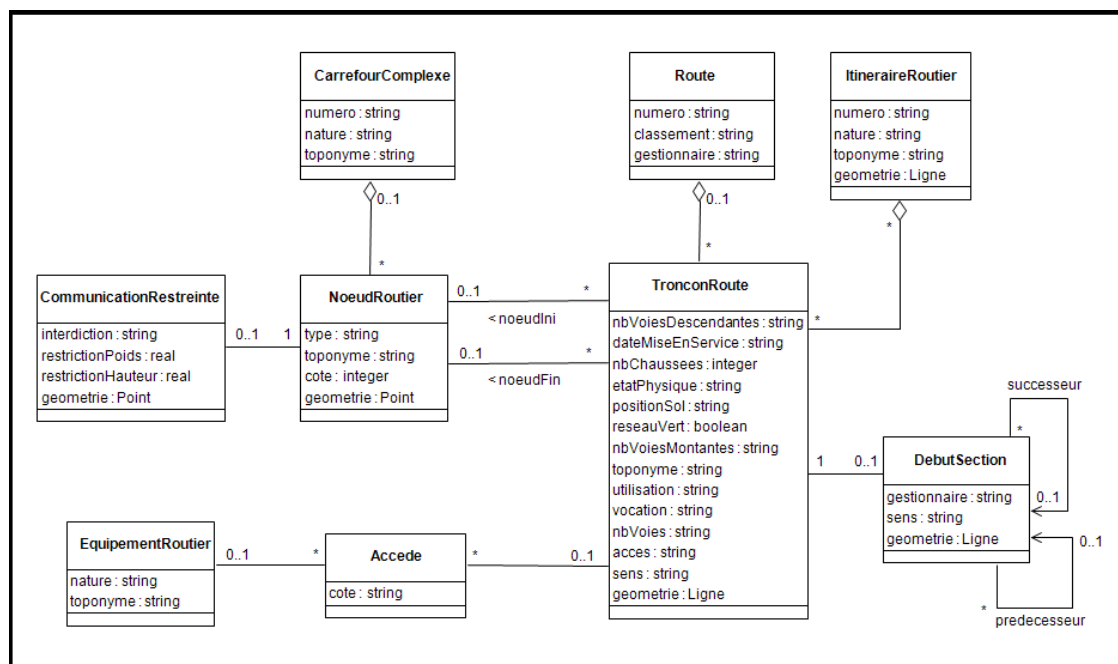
CarrefourComplexe
numero : string
nature : string
toponyme : string

Route
numero : string
classement : string
gestionnaire : string

ItineraireRoutier
numero : string
nature : string
toponyme : string
geometrie : Ligne

0..1
*
0..1
*
*

CommunicationRestreinte
interdiction : string
restrictionPoids : real
restrictionHauteur : real
geometrie : Point

0..1 1

NoeudRoutier
type : string
toponyme : string
cote : integer
geometrie : Point

0..1 *
< noeudIni
0..1 *
< noeudFin

TronconRoute
nbVoiesDescendantes : string
dateMiseEnService : string
nbChaussees : integer
etatPhysique : string
positionSol : string
reseauVert : boolean
nbVoiesMontantes : string
toponyme : string
utilisation : string
vocation : string
nbVoies : string
acces : string
sens : string
geometrie : Ligne

*

successeur
*
1 0..1

DebutSection
gestionnaire : string
sens : string
geometrie : Ligne

0..1
0..1
*
predecesseur

EquipementRoutier
nature : string
toponyme : string

0..1 *

Accede
cote : string

* 0..1